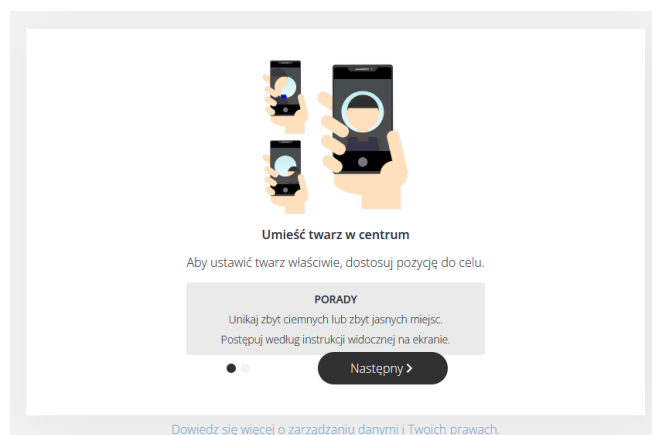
Umieść twarz w centrum

Aby ustawić twarz właściwie, dostosuj pozycję do celu.

PORADY

Unikaj zbyt ciemnych lub zbyt jasnych miejsc.

Postępuj według instrukcji widocznej na ekranie.

Następny >

Dowiedz się więcej o zarządzaniu danymi i Twoich prawach.